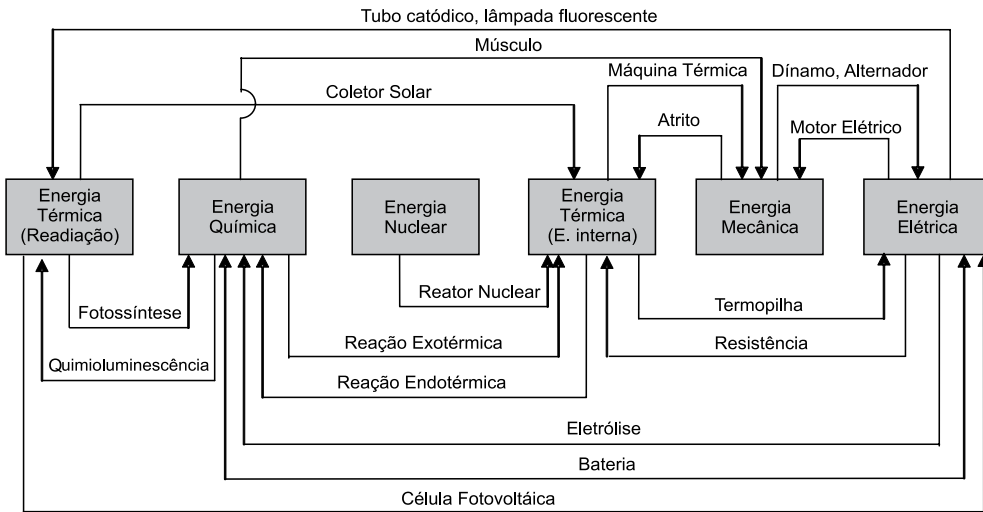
Tubo catódico, lâmpada fluorescente

Músculo

Máquina Térmica

Dínamo, Alternador

Coletor Solar

Atrito

Motor Elétrico

Energia Térmica (Readiação)

Energia Química

Energia Nuclear

Energia Térmica (E. interna)

Energia Mecânica

Energia Elétrica

Fotossíntese

Reator Nuclear

Termopilha

Quimioluminescência

Reação Exotérmica

Resistência

Reação Endotérmica

Eletrólise

Bateria

Célula Fotovoltáica